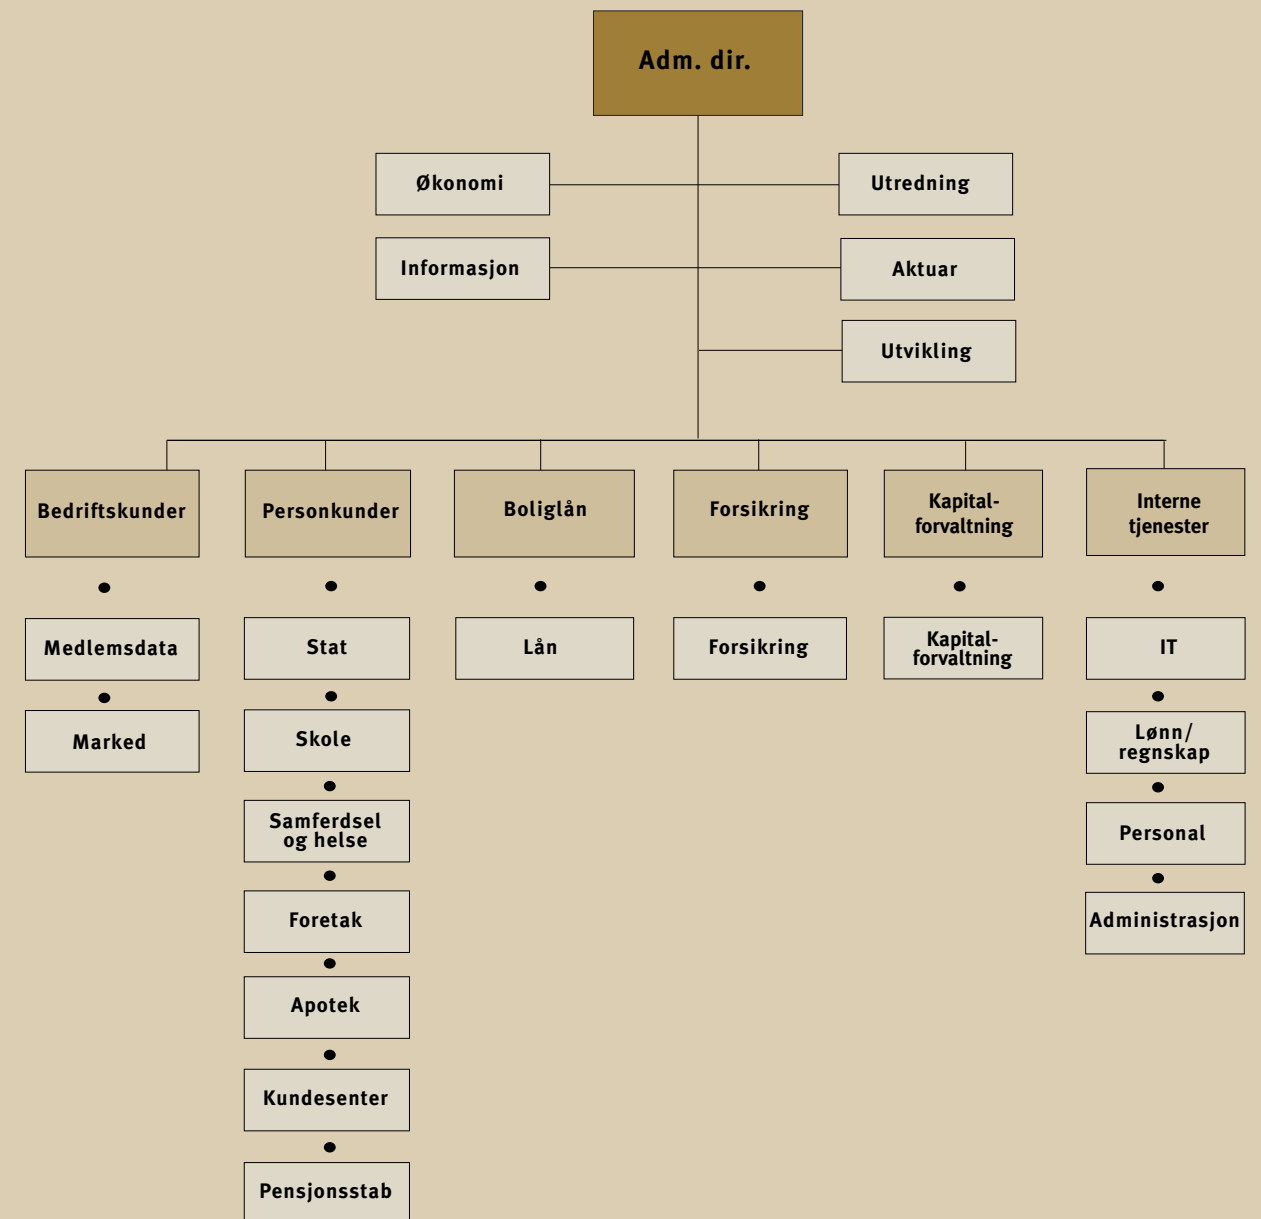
Adm. dir.

Økonomi

Utredning

Informasjon

Aktuar

Utvikling

Bedriftskunder

Medlemsdata

Marked

Personkunder

Stat

Skole

Samferdsel og helse

Foretak

Apotek

Kundesenter

Pensjonsstab

Boliglån

Lån

Forsikring

Forsikring

Kapitalforvaltning

Kapitalforvaltning

Interne tjenester

IT

Lønn/ regnskap

Personal

Administrasjon